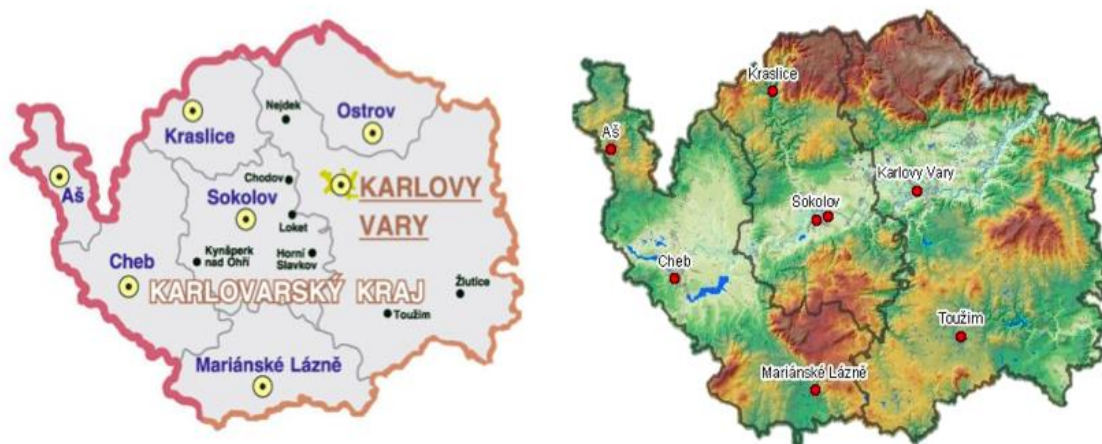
Nejdek
Ostrov
Kraslice
Aš
Chodov
KARLOVY VARY
Sokolov
Loket
Kynšperk nad Ohří
Horní Slavkov
Cheb
KARLOVARSKÝ KRAJ
Žlutice
Toužim
Mariánské Lázně

Kraslice
Aš
Karlovy Vary
Sokolov
Cheb
Toužim
Mariánské Lázně